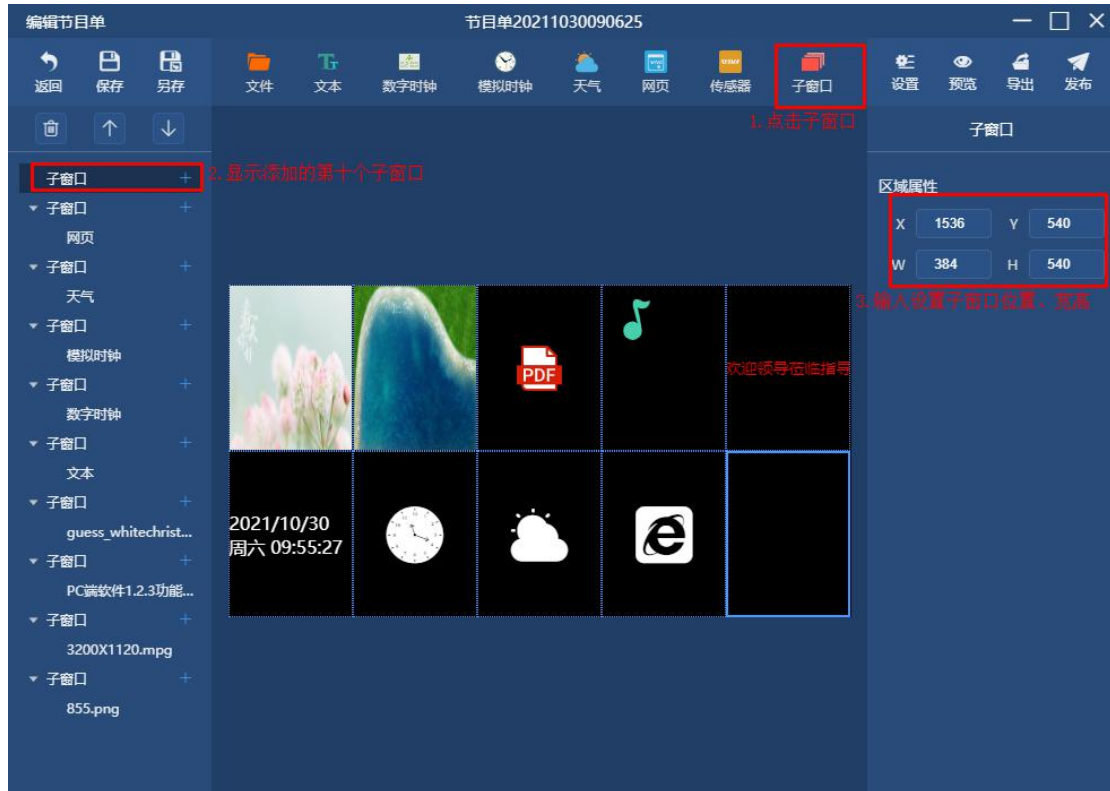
编辑节目单

节目单20211030090625

返回 保存 另存

文件 文本 数字时钟 模拟时钟 天气 网页 传感器 子窗口

设置 预览 导出 发布

1. 点击子窗口

子窗口

2. 显示添加的第十个子窗口

子窗口
子窗口
网页
子窗口
天气
子窗口
模拟时钟
子窗口
数字时钟
子窗口
文本
子窗口
guess_whitechrist...
子窗口
PC端软件1.2.3功能...
子窗口
3200X1120.mpg
子窗口
855.png

区域属性

| X | 1536 | Y | 540 |
|---|---|---|---|
| W | 384 | H | 540 |

3. 输入设置子窗口位置，宽高

PDF

欢迎领导莅临指导

2021/10/30
周六 09:55:27